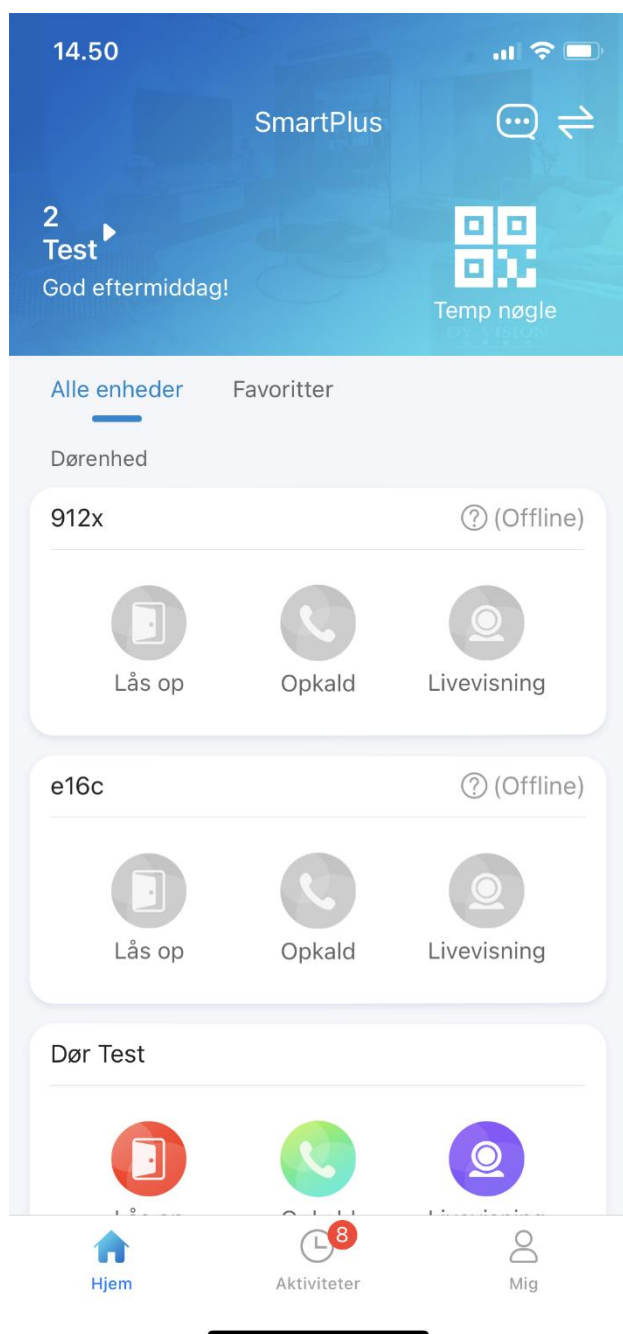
14.50

SmartPlus

2
Test
God eftermiddag!

Temp nøgle

Alle enheder Favoritter

Dørenhed

912x (Offline)

Lås op Opkald Livevisning

e16c (Offline)

Lås op Opkald Livevisning

Dør Test

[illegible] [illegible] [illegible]

Hjem 8 Aktiviteter Mig